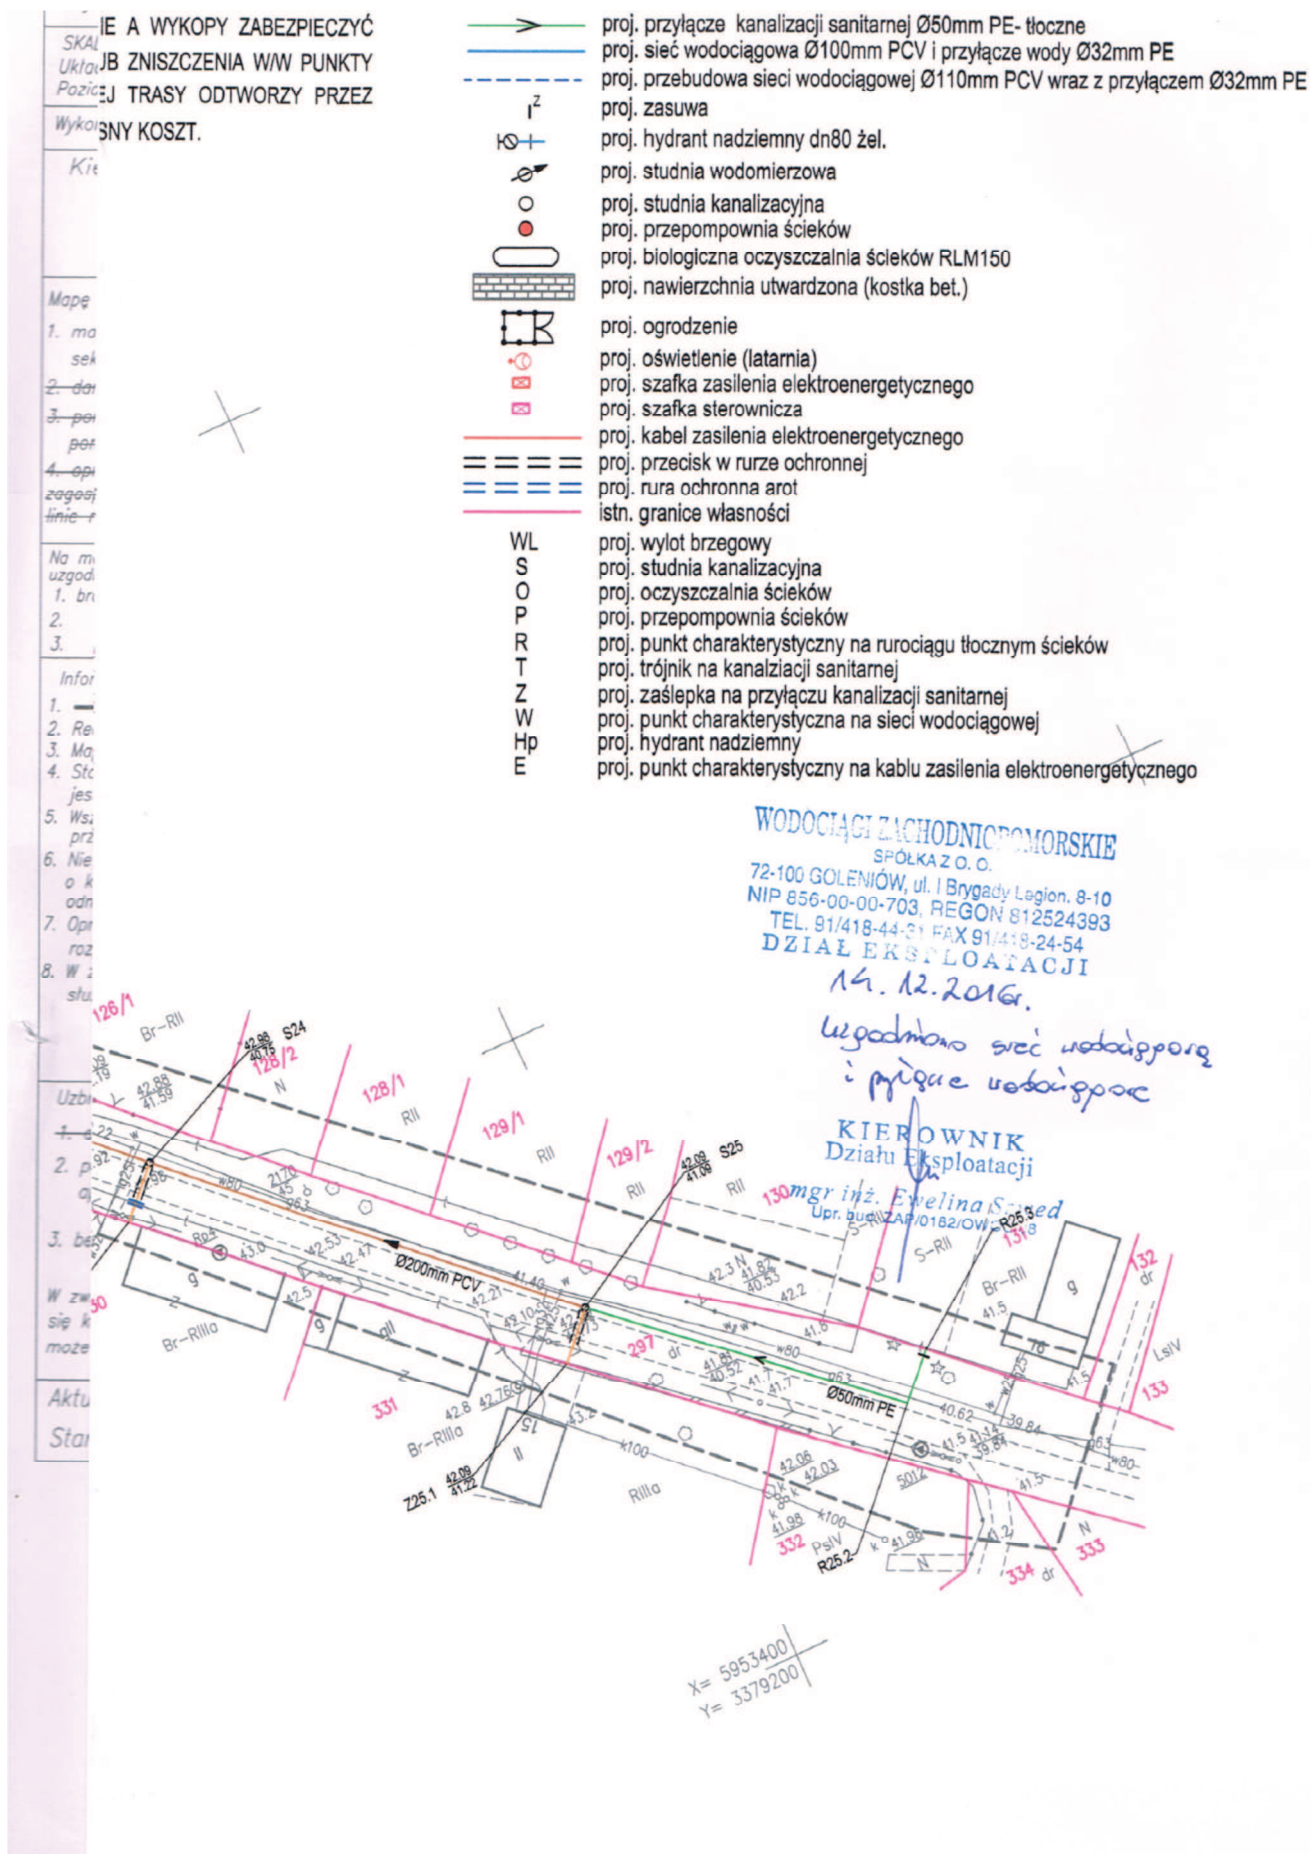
SKAL
Układ
Pozic
Wyko
Ki
IE A WYKOPY ZABEZPIECZYĆ
JB ZNISZCZENIA W/W PUNKTY
J TRASY ODTWORZY PRZEZ
SNY KOSZT.

proj. przyłącze kanalizacji sanitarnej Ø50mm PE- tłoczne
proj. sieć wodociągowa Ø100mm PCV i przyłącze wody Ø32mm PE
proj. przebudowa sieci wodociągowej Ø110mm PCV wraz z przyłączem Ø32mm PE
proj. zasuwa
proj. hydrant nadziemny dn80 żel.
proj. studnia wodomierzowa
proj. studnia kanalizacyjna
proj. przepompownia ścieków
proj. biologiczna oczyszczalnia ścieków RLM150
proj. nawierzchnia utwardzona (kostka bet.)
proj. ogrodzenie
proj. oświetlenie (latarnia)
proj. szafka zasilenia elektroenergetycznego
proj. szafka sterownicza
proj. kabel zasilenia elektroenergetycznego
proj. przecisk w rurze ochronnej
proj. rura ochronna arot
istn. granice własności
WL proj. wylot brzegowy
S proj. studnia kanalizacyjna
O proj. oczyszczalnia ścieków
P proj. przepompownia ścieków
R proj. punkt charakterystyczny na rurociągu tłocznym ścieków
T proj. trójnik na kanalziacji sanitarnej
Z proj. zaślepka na przyłączu kanalizacji sanitarnej
W proj. punkt charakterystyczna na sieci wodociągowej
Hp proj. hydrant nadziemny
E proj. punkt charakterystyczny na kablu zasilenia elektroenergetycznego

Mapę
1. ma
sek
2. da
3. po
po
4. op
zagosp
linie
Na m
uzgodn
1. br
2.
3.
Infor
1.
2. Re
3. Ma
4. Sto
jes
5. Ws
prz
6. Nie
o k
odn
7. Op
roz
8. W
stu
Uzb
1.
2. p
o
3. be
W zw
się k
może
Aktu
Sta

WODOCIĄGI ZACHODNIOPOMORSKIE
SPÓŁKA Z O. O.
72-100 GOLENIÓW, ul. I Brygady Legion. 8-10
NIP 856-00-00-703, REGON 812524393
TEL. 91/418-44-31 FAX 91/418-24-54
DZIAŁ EKSPLOATACJI
14. 12. 2016r.
uzgadniam sieć wodociągową i przyłącze wodociągowe
KIEROWNIK
Działu Eksploatacji
mgr inż. Ewelina Szwed
Upr. bud. ZAP/0182/OW

126/1 Br-RII 126/2 N S24 42.98 40.75 42.88 41.59 128/1 RII 129/1 RII 129/2 RII S25 42.09 41.09 RII 130 S-RII R25.3 131/8 Br-RII 132 dr 133 LsIV 41.5 78 g Ø200mm PCV Ø50mm PE w80 297 dr 42.3 N 41.87 40.53 42.2 41.8 41.86 40.52 41.7 40.62 39.84 41.5 k100 42.06 42.03 41.98 332 PsIV R25.2 41.96 5012 334 dr 333 N 331 Br-RIIIa 15 II RIIIa Z25.1 42.09 41.22 42.8 42.76 43.2 Br-RIIIa 9 g gII 42.5 42.53 42.47 43.0 42.21 41.40 50

X= 5953400
Y= 3379200